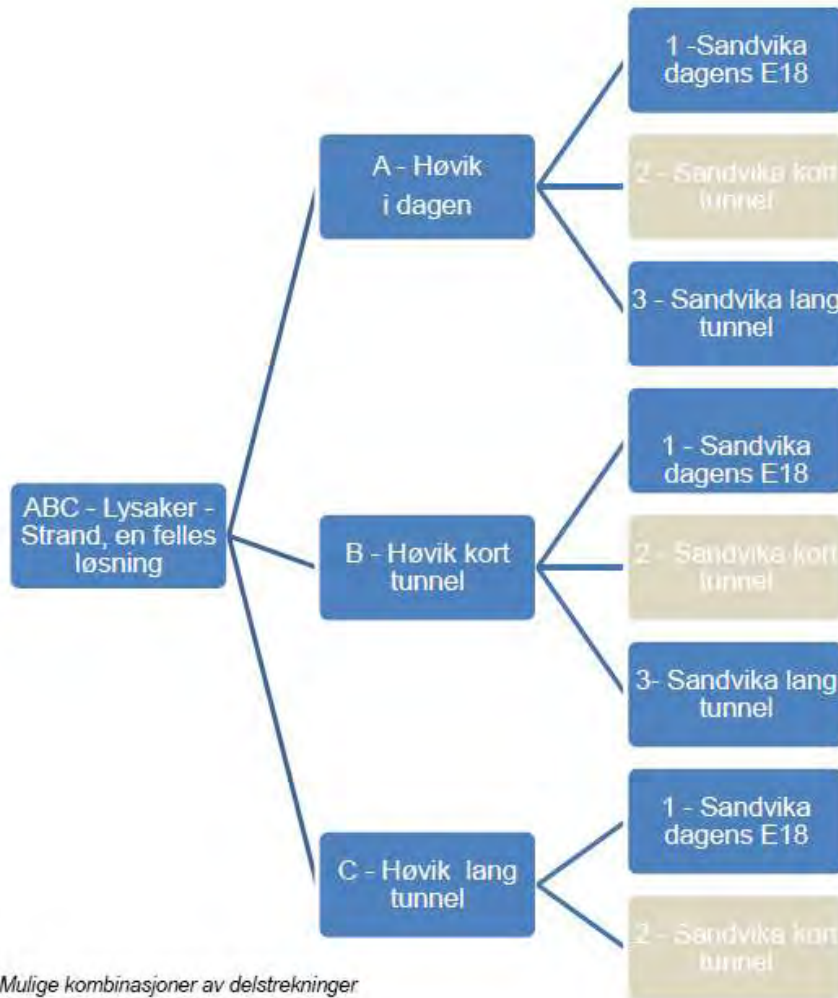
ABC - Lysaker - Strand, en felles løsning

A - Høvik i dagen

1 -Sandvika dagens E18

2 - Sandvika kort tunnel

3 - Sandvika lang tunnel

B - Høvik kort tunnel

1 - Sandvika dagens E18

2 - Sandvika kort tunnel

3- Sandvika lang tunnel

C - Høvik lang tunnel

1 - Sandvika dagens E18

2 - Sandvika kort tunnel

Mulige kombinasjoner av delstrekninger